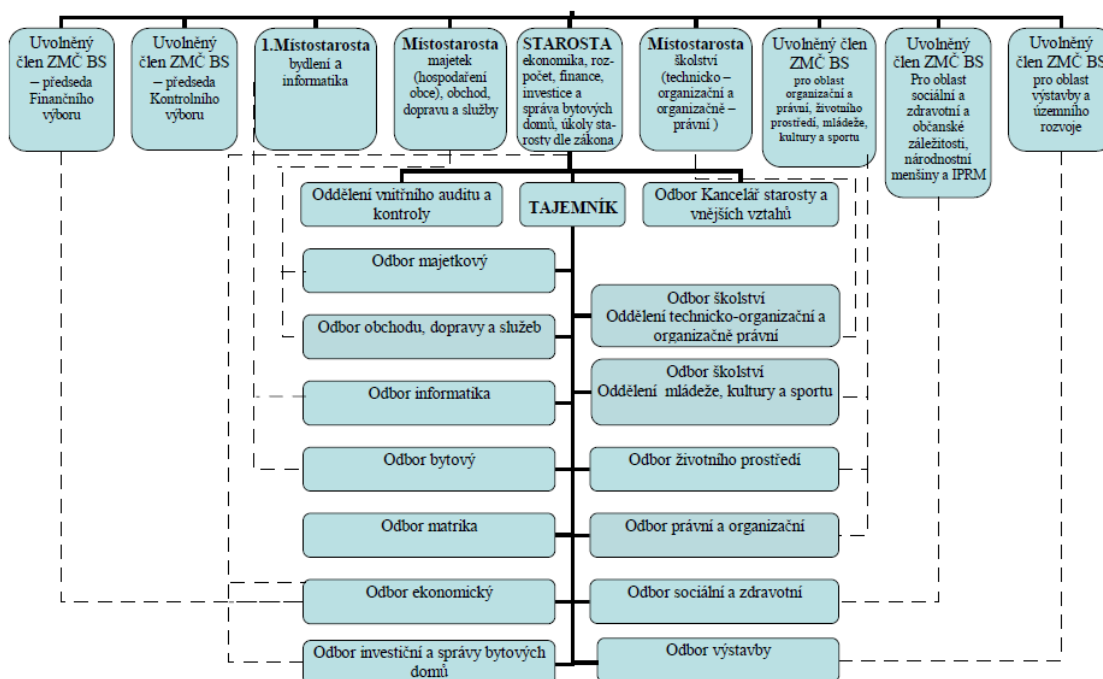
Uvolněný člen ZMČ BS – předseda Finančního výboru

Uvolněný člen ZMČ BS – předseda Kontrolního výboru

1.Místostarosta bydlení a informatika

Místostarosta majetek (hospodaření obce), obchod, dopravu a služby

STAROSTA ekonomika, rozpočet, finance, investice a správa bytových domů, úkoly starosty dle zákona

Místostarosta školství (technicko – organizační a organizačně – právní )

Uvolněný člen ZMČ BS pro oblast organizační a právní, životního prostředí, mládeže, kultury a sportu

Uvolněný člen ZMČ BS Pro oblast sociální a zdravotní a občanské záležitosti, národnostní menšiny a IPRM

Uvolněný člen ZMČ BS pro oblast výstavby a územního rozvoje

Oddělení vnitřního auditu a kontroly

TAJEMNÍK

Odbor Kancelář starosty a vnějších vztahů

Odbor majetkový

Odbor školství Oddělení technicko-organizační a organizačně právní

Odbor obchodu, dopravy a služeb

Odbor školství Oddělení mládeže, kultury a sportu

Odbor informatika

Odbor bytový

Odbor životního prostředí

Odbor matrika

Odbor právní a organizační

Odbor ekonomický

Odbor sociální a zdravotní

Odbor investiční a správy bytových domů

Odbor výstavby